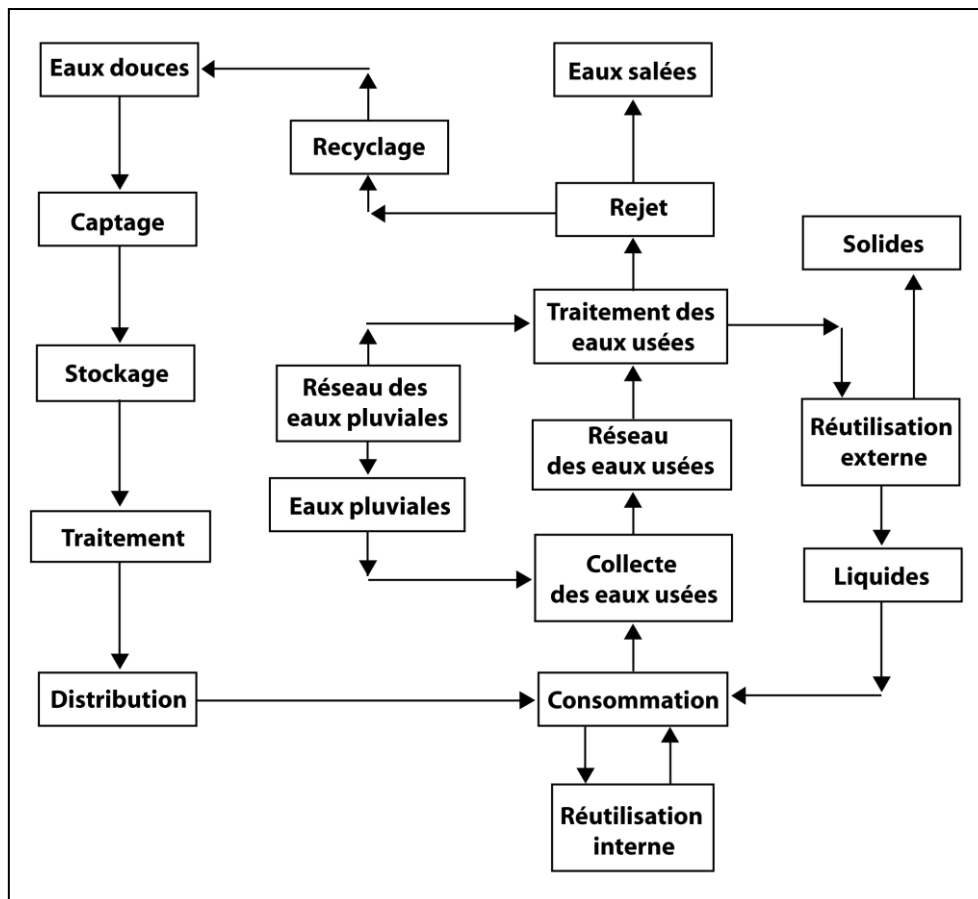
Eaux douces

Recyclage

Eaux salées

Captage

Rejet

Solides

Traitement des eaux usées

Stockage

Réseau des eaux pluviales

Réseau des eaux usées

Réutilisation externe

Eaux pluviales

Traitement

Collecte des eaux usées

Liquides

Distribution

Consommation

Réutilisation interne